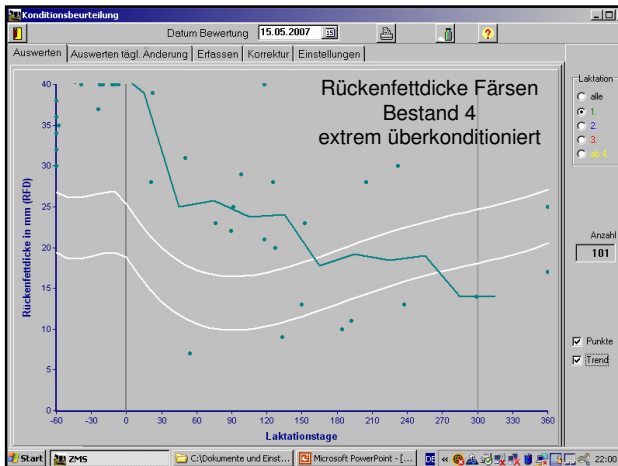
Konditionsbeurteilung

Datum Bewertung 15.05.2007

Auswerten | Auswerten tägl. Änderung | Erfassen | Korrektur | Einstellungen

Rückenfettdicke Färsen
Bestand 4
extrem überkonditioniert

Rückenfettdicke in mm (RFD)

40
35
30
25
20
15
10
5
0

-60 -30 0 30 60 90 120 150 180 210 240 270 300 330 360

Laktationstage

Laktation
alle
1.
2.
3.
ab 4

Anzahl
101

Punkte
Trend

Start | ZMS | C:\Dokumente und Einst... | Microsoft PowerPoint - [... | DE | 22:00